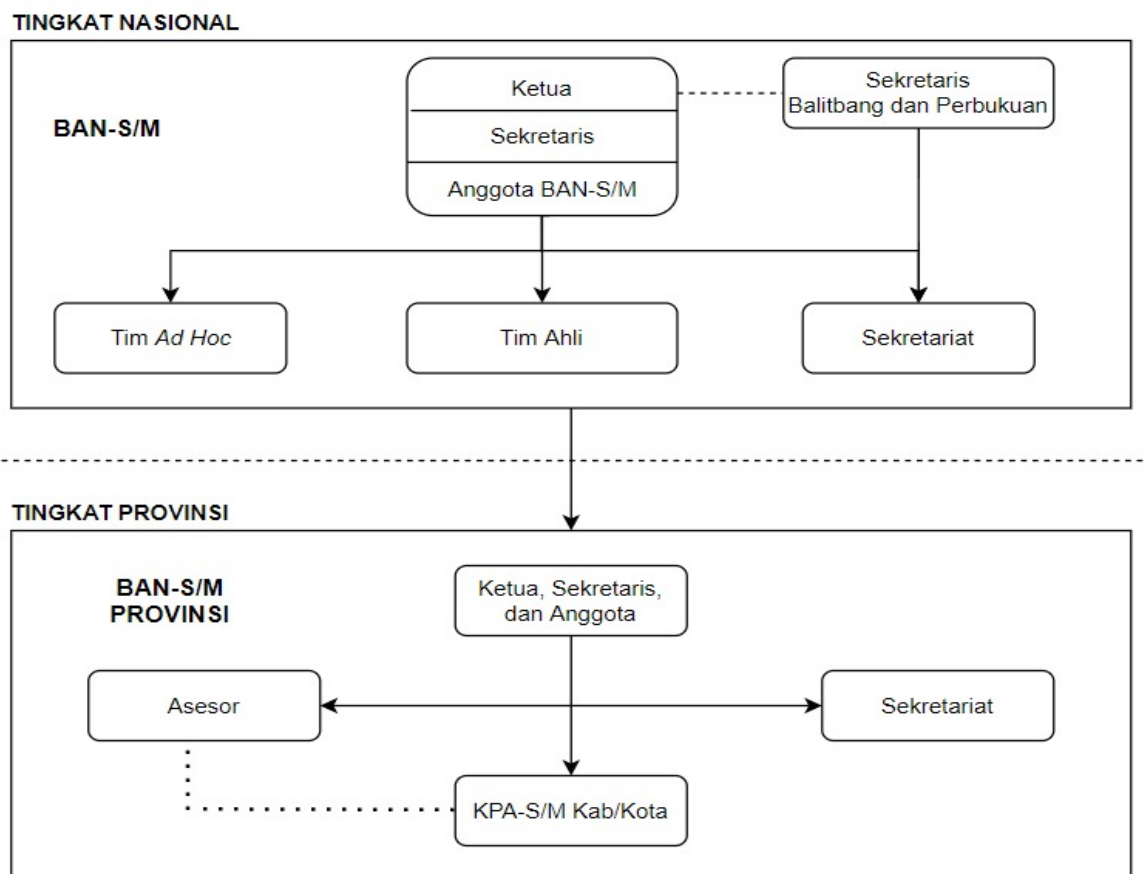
TINGKAT NASIONAL

BAN-S/M

Ketua

Sekretaris

Anggota BAN-S/M

Sekretaris Balitbang dan Perbukuan

Tim *Ad Hoc*

Tim Ahli

Sekretariat

TINGKAT PROVINSI

BAN-S/M PROVINSI

Ketua, Sekretaris, dan Anggota

Asesor

Sekretariat

KPA-S/M Kab/Kota